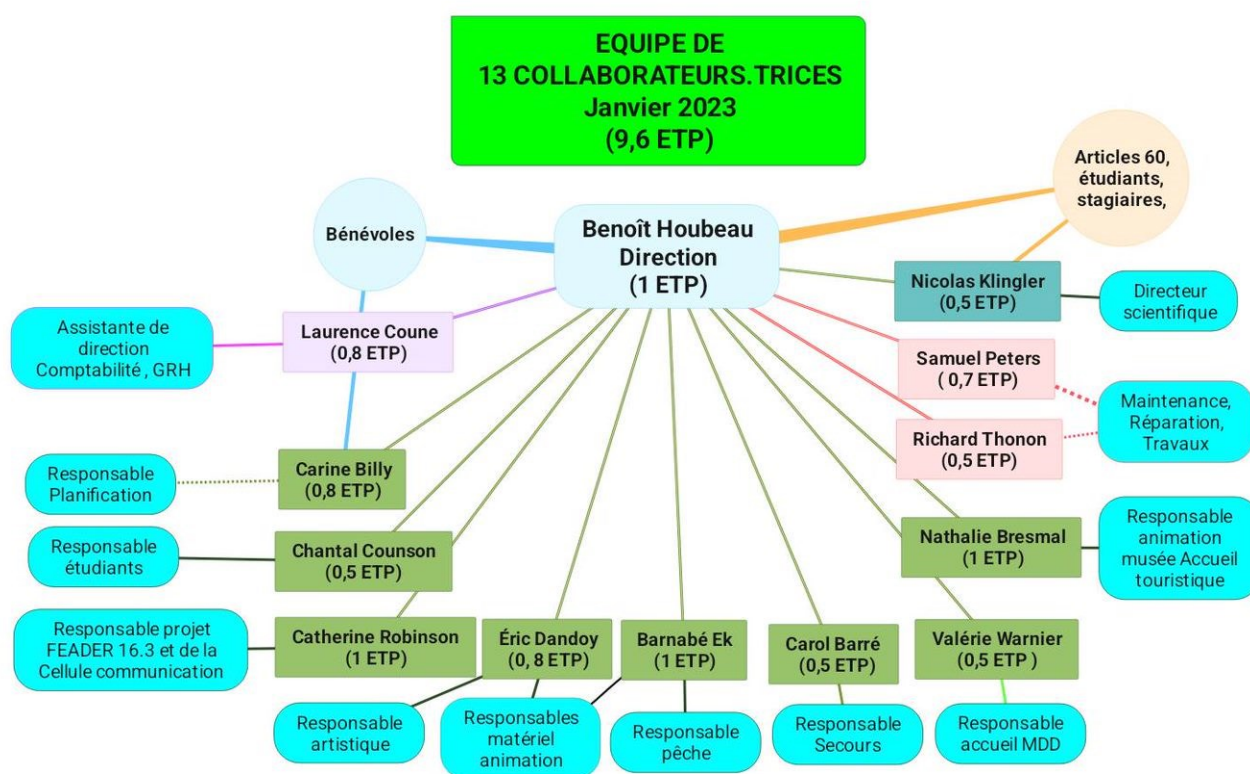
EQUIPE DE
13 COLLABORATEURS.TRICES
Janvier 2023
(9,6 ETP)

Articles 60, étudiants, stagiaires,

Bénévoles

Benoît Houbeau
Direction
(1 ETP)

Nicolas Klingler
(0,5 ETP)

Directeur scientifique

Assistante de direction Comptabilité , GRH

Laurence Coune
(0,8 ETP)

Samuel Peters
( 0,7 ETP)

Maintenance, Réparation, Travaux

Richard Thonon
(0,5 ETP)

Responsable Planification

Carine Billy
(0,8 ETP)

Responsable étudiants

Chantal Counson
(0,5 ETP)

Nathalie Bresmal
(1 ETP)

Responsable animation musée Accueil touristique

Responsable projet FEADER 16.3 et de la Cellule communication

Catherine Robinson
(1 ETP)

Éric Dandoy
(0, 8 ETP)

Barnabé Ek
(1 ETP)

Carol Barré
(0,5 ETP)

Valérie Warnier
(0,5 ETP )

Responsable artistique

Responsables matériel animation

Responsable pêche

Responsable Secours

Responsable accueil MDD